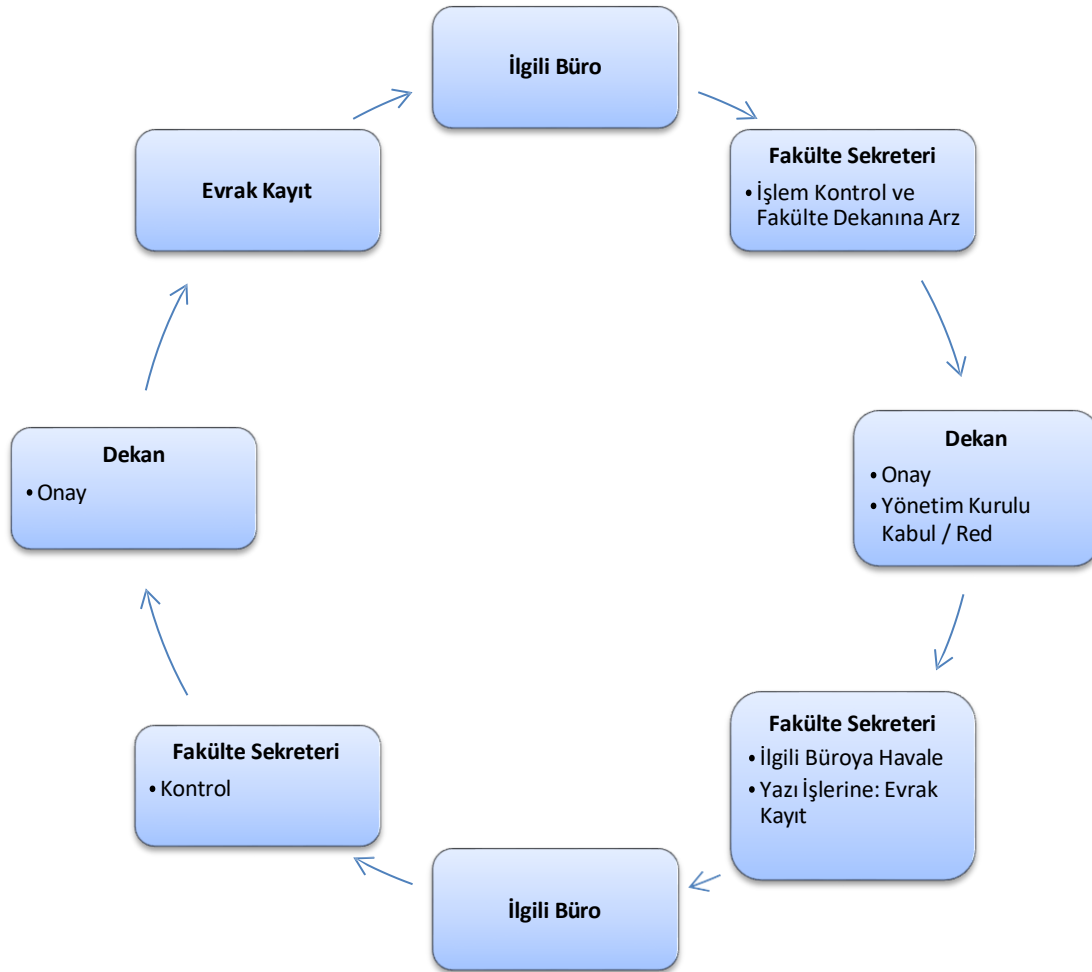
İlgili Büro

Fakülte Sekreteri
• İşlem Kontrol ve Fakülte Dekanına Arz

Dekan
• Onay
• Yönetim Kurulu Kabul / Red

Fakülte Sekreteri
• İlgili Büroya Havale
• Yazı İşlerine: Evrak Kayıt

İlgili Büro

Fakülte Sekreteri
• Kontrol

Dekan
• Onay

Evrak Kayıt